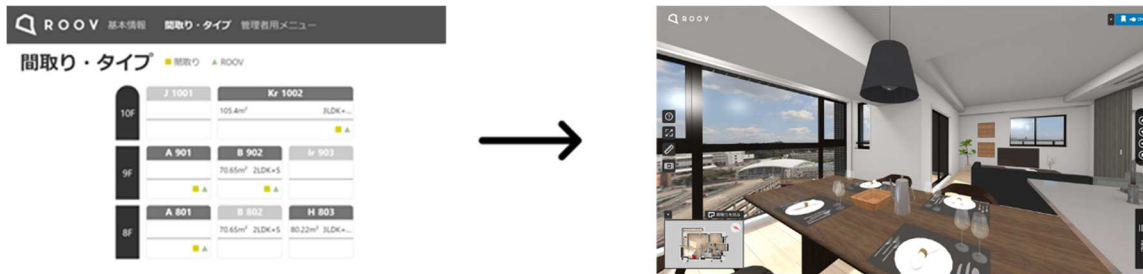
ROOV 基本情報 間取り・タイプ 管理者用メニュー

間取り・タイプ ■ 間取り ▲ ROOV

10F
J 1001
Kr 1002
105.4m² 3LDK+...

9F
A 901
B 902
70.65m² 2LDK+S
Ir 903

8F
A 801
B 802
70.65m² 2LDK+S
H 803
80.22m² 3LDK+...

ROOV